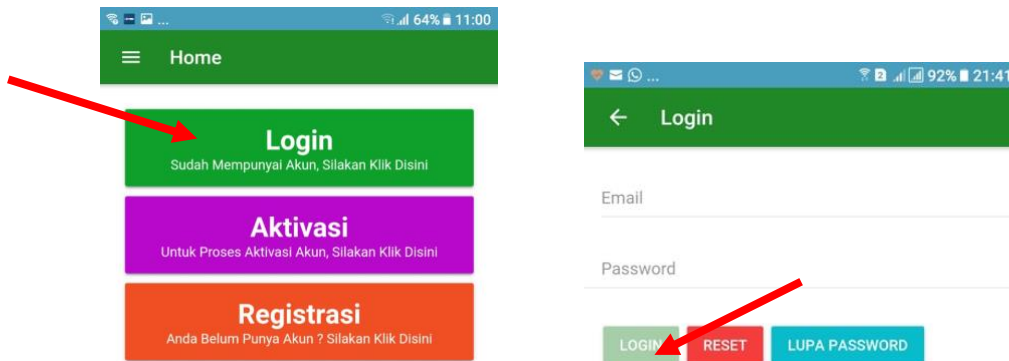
64% 11:00

Home

Login
Sudah Mempunyai Akun, Silakan Klik Disini

Aktivasi
Untuk Proses Aktivasi Akun, Silakan Klik Disini

Registrasi
Anda Belum Punya Akun ? Silakan Klik Disini

92% 21:41

Login

Email

Password

LOGIN RESET LUPA PASSWORD